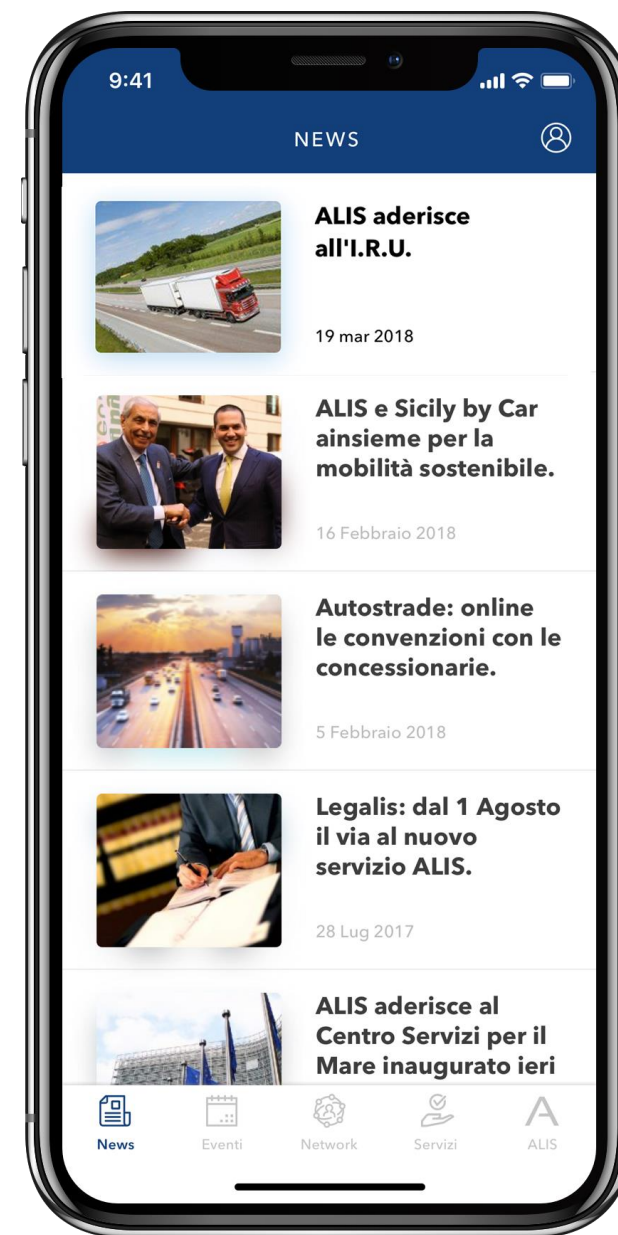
9:41

NEWS

ALIS aderisce all'I.R.U.

19 mar 2018

ALIS e Sicily by Car ainsieme per la mobilità sostenibile.

16 Febbraio 2018

Autostrade: online le convenzioni con le concessionarie.

5 Febbraio 2018

Legalis: dal 1 Agosto il via al nuovo servizio ALIS.

28 Lug 2017

ALIS aderisce al Centro Servizi per il Mare inaugurato ieri

News Eventi Network Servizi ALIS